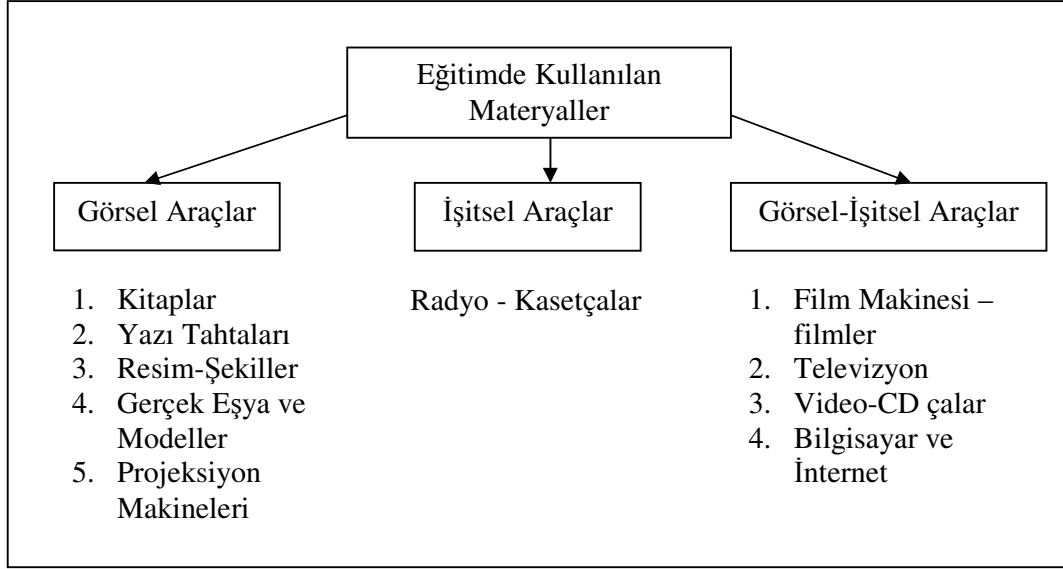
Eğitimde Kullanılan Materyaller

Görsel Araçlar

İşitsel Araçlar

Görsel-İşitsel Araçlar

1. Kitaplar
2. Yazı Tahtaları
3. Resim-Şekiller
4. Gerçek Eşya ve Modeller
5. Projeksiyon Makineleri

Radyo - Kasetçalar

1. Film Makinesi – filmler
2. Televizyon
3. Video-CD çalar
4. Bilgisayar ve İnternet